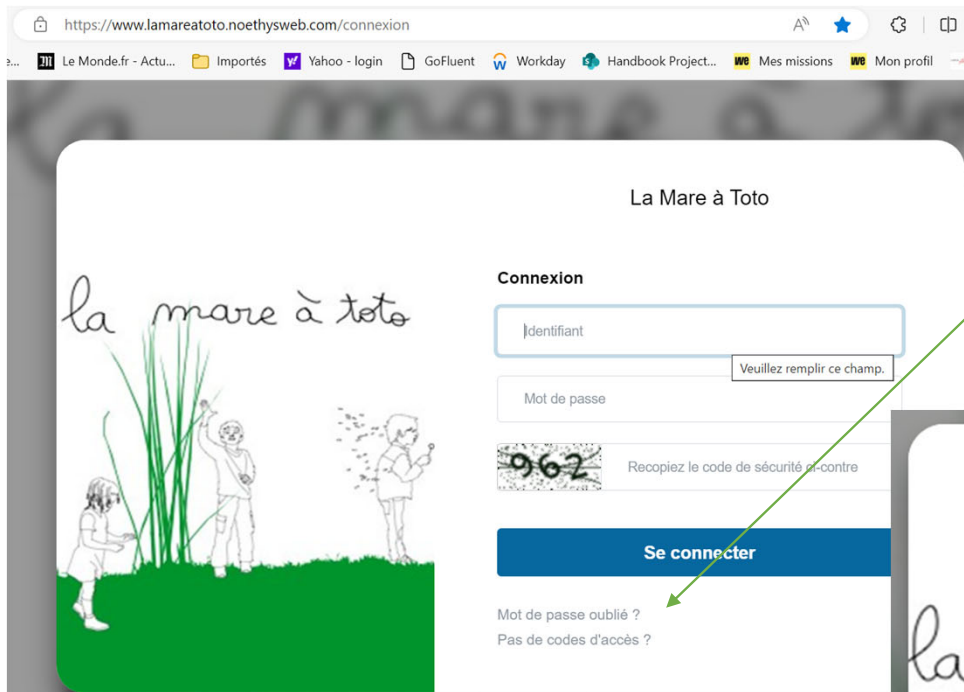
https://www.lamareatoto.noethysweb.com/connexion

e... Le Monde.fr - Actu... Importés Yahoo - login GoFluent Workday Handbook Project... Mes missions Mon profil

La Mare à Toto

la mare à toto

Connexion

Identifiant

Veuillez remplir ce champ.

Mot de passe

962

Recopiez le code de sécurité ci-contre

Se connecter

Mot de passe oublié ?

Pas de codes d'accès ?

la